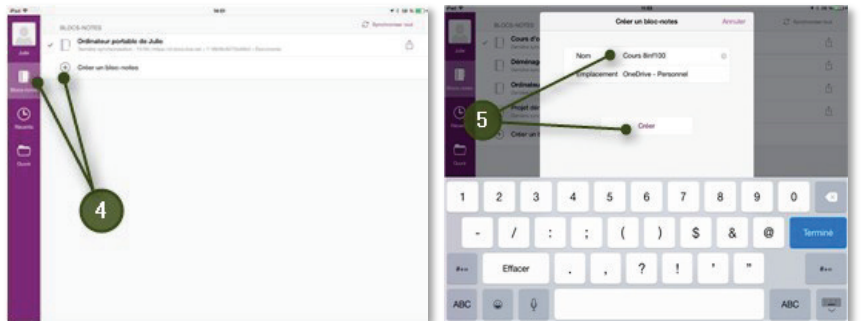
iPad
16:01
BLOC-NOTES
Synchroniser tout
Julie
Ordinateur portable de Julie
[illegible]
Créer un bloc-notes
Bloc-notes
Récents
Ouvrir
4

iPad
Julie
Cours d'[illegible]
Déménag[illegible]
Ordinate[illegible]
Projet de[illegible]
Créer un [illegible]
Créer un bloc-notes
Annuler
Synchroniser tout
Nom
Cours Biml100
Emplacement
OneDrive - Personnel
Créer
5
1
2
3
4
5
6
7
8
9
0
-
/
:
;
(
)
$
&
@
Terminé
#+=
Effacer
.
,
?
!
'
"
#+=
ABC
ABC